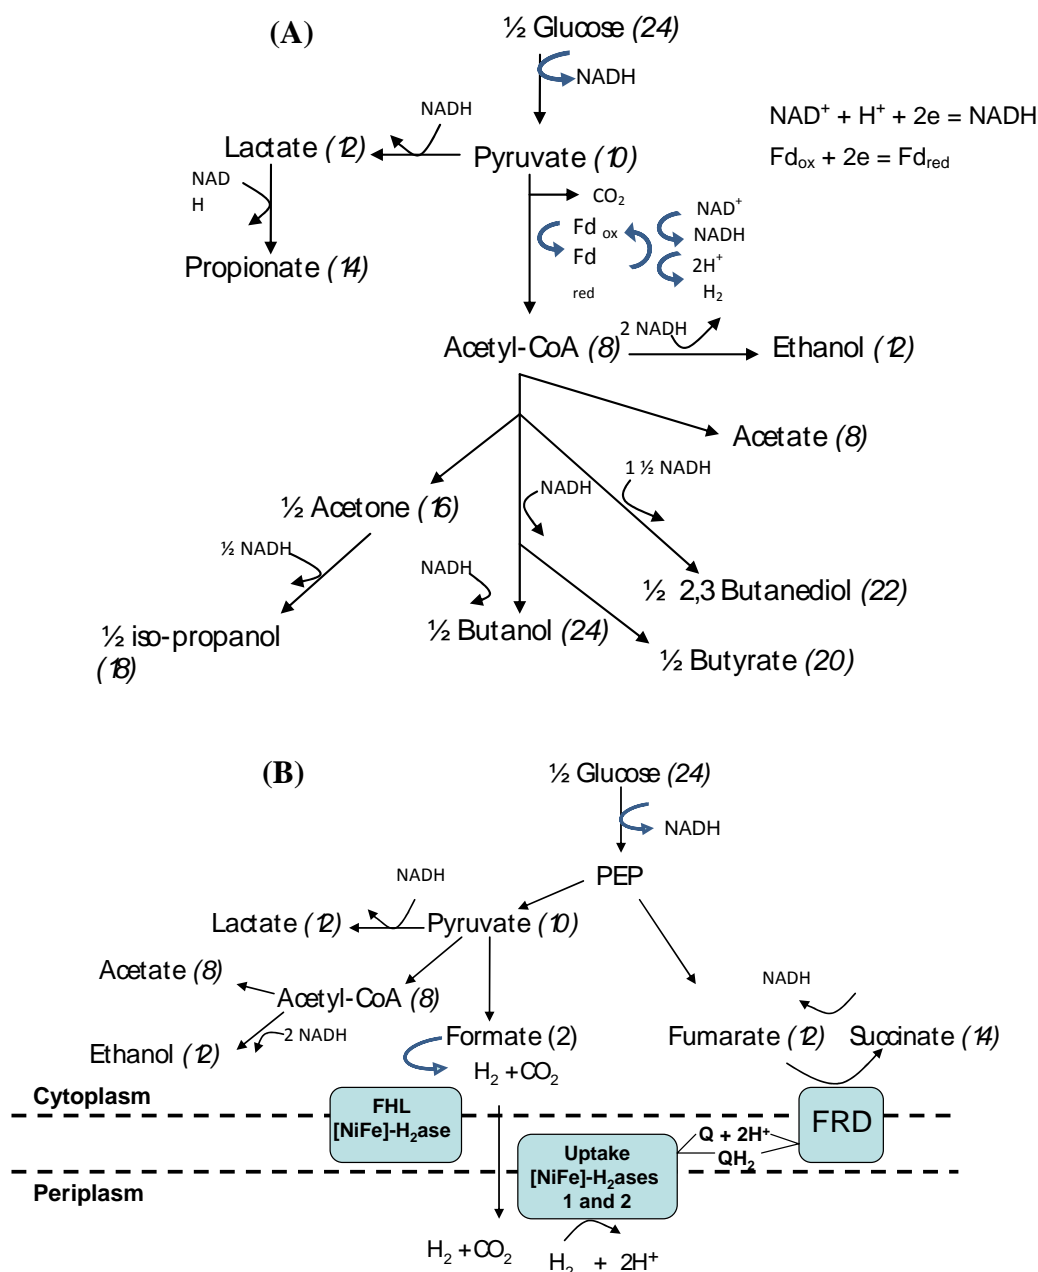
(A)

½ Glucose (24)

NADH

NAD$^+$ + H$^+$ + 2e = NADH

Fd$_{ox}$ + 2e = Fd$_{red}$

NADH

Lactate (12)

Pyruvate (10)

NAD H

CO$_2$

Fd ox

Fd red

NAD$^+$

NADH

2H$^+$

H$_2$

Propionate (14)

Acetyl-CoA (8)

2 NADH

Ethanol (12)

Acetate (8)

1 ½ NADH

NADH

½ Acetone (16)

½ NADH

½ 2,3 Butanediol (22)

NADH

½ iso-propanol (18)

½ Butanol (24)

½ Butyrate (20)

(B)

½ Glucose (24)

NADH

PEP

NADH

Lactate (12)

Pyruvate (10)

Acetate (8)

Acetyl-CoA (8)

NADH

2 NADH

Ethanol (12)

Formate (2)

Fumarate (12)

Succinate (14)

H$_2$ + CO$_2$

Cytoplasm

FHL [NiFe]-H$_2$ase

FRD

Q + 2H$^+$

QH$_2$

Uptake [NiFe]-H$_2$ases 1 and 2

Periplasm

H$_2$ + CO$_2$

H$_2$ + 2H$^+$